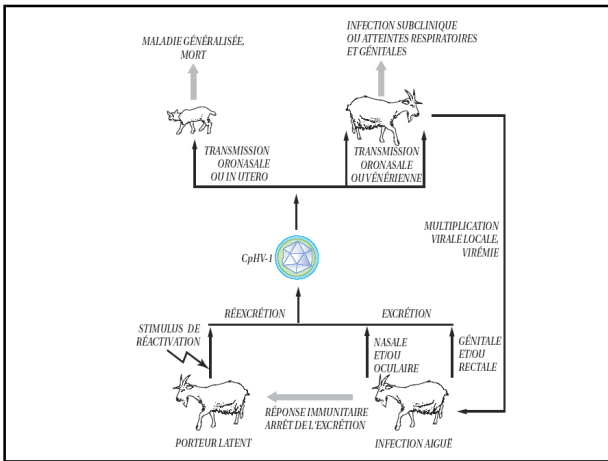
MALADIE GÉNÉRALISÉE, MORT

INFECTION SUBCLINIQUE OU ATTEINTES RESPIRATOIRES ET GÉNITALES

TRANSMISSION ORONASALE OU IN UTERO

TRANSMISSION ORONASALE OU VÉNÉRIENNE

MULTIPLICATION VIRALE LOCALE, VIRÉMIE

CpHV-1

RÉEXCRÉTION

EXCRÉTION

STIMULUS DE RÉACTIVATION

NASALE ET/OU OCULAIRE

GÉNITALE ET/OU RECTALE

RÉPONSE IMMUNITAIRE ARRÊT DE L'EXCRÉTION

PORTEUR LATENT

INFECTION AIGUË